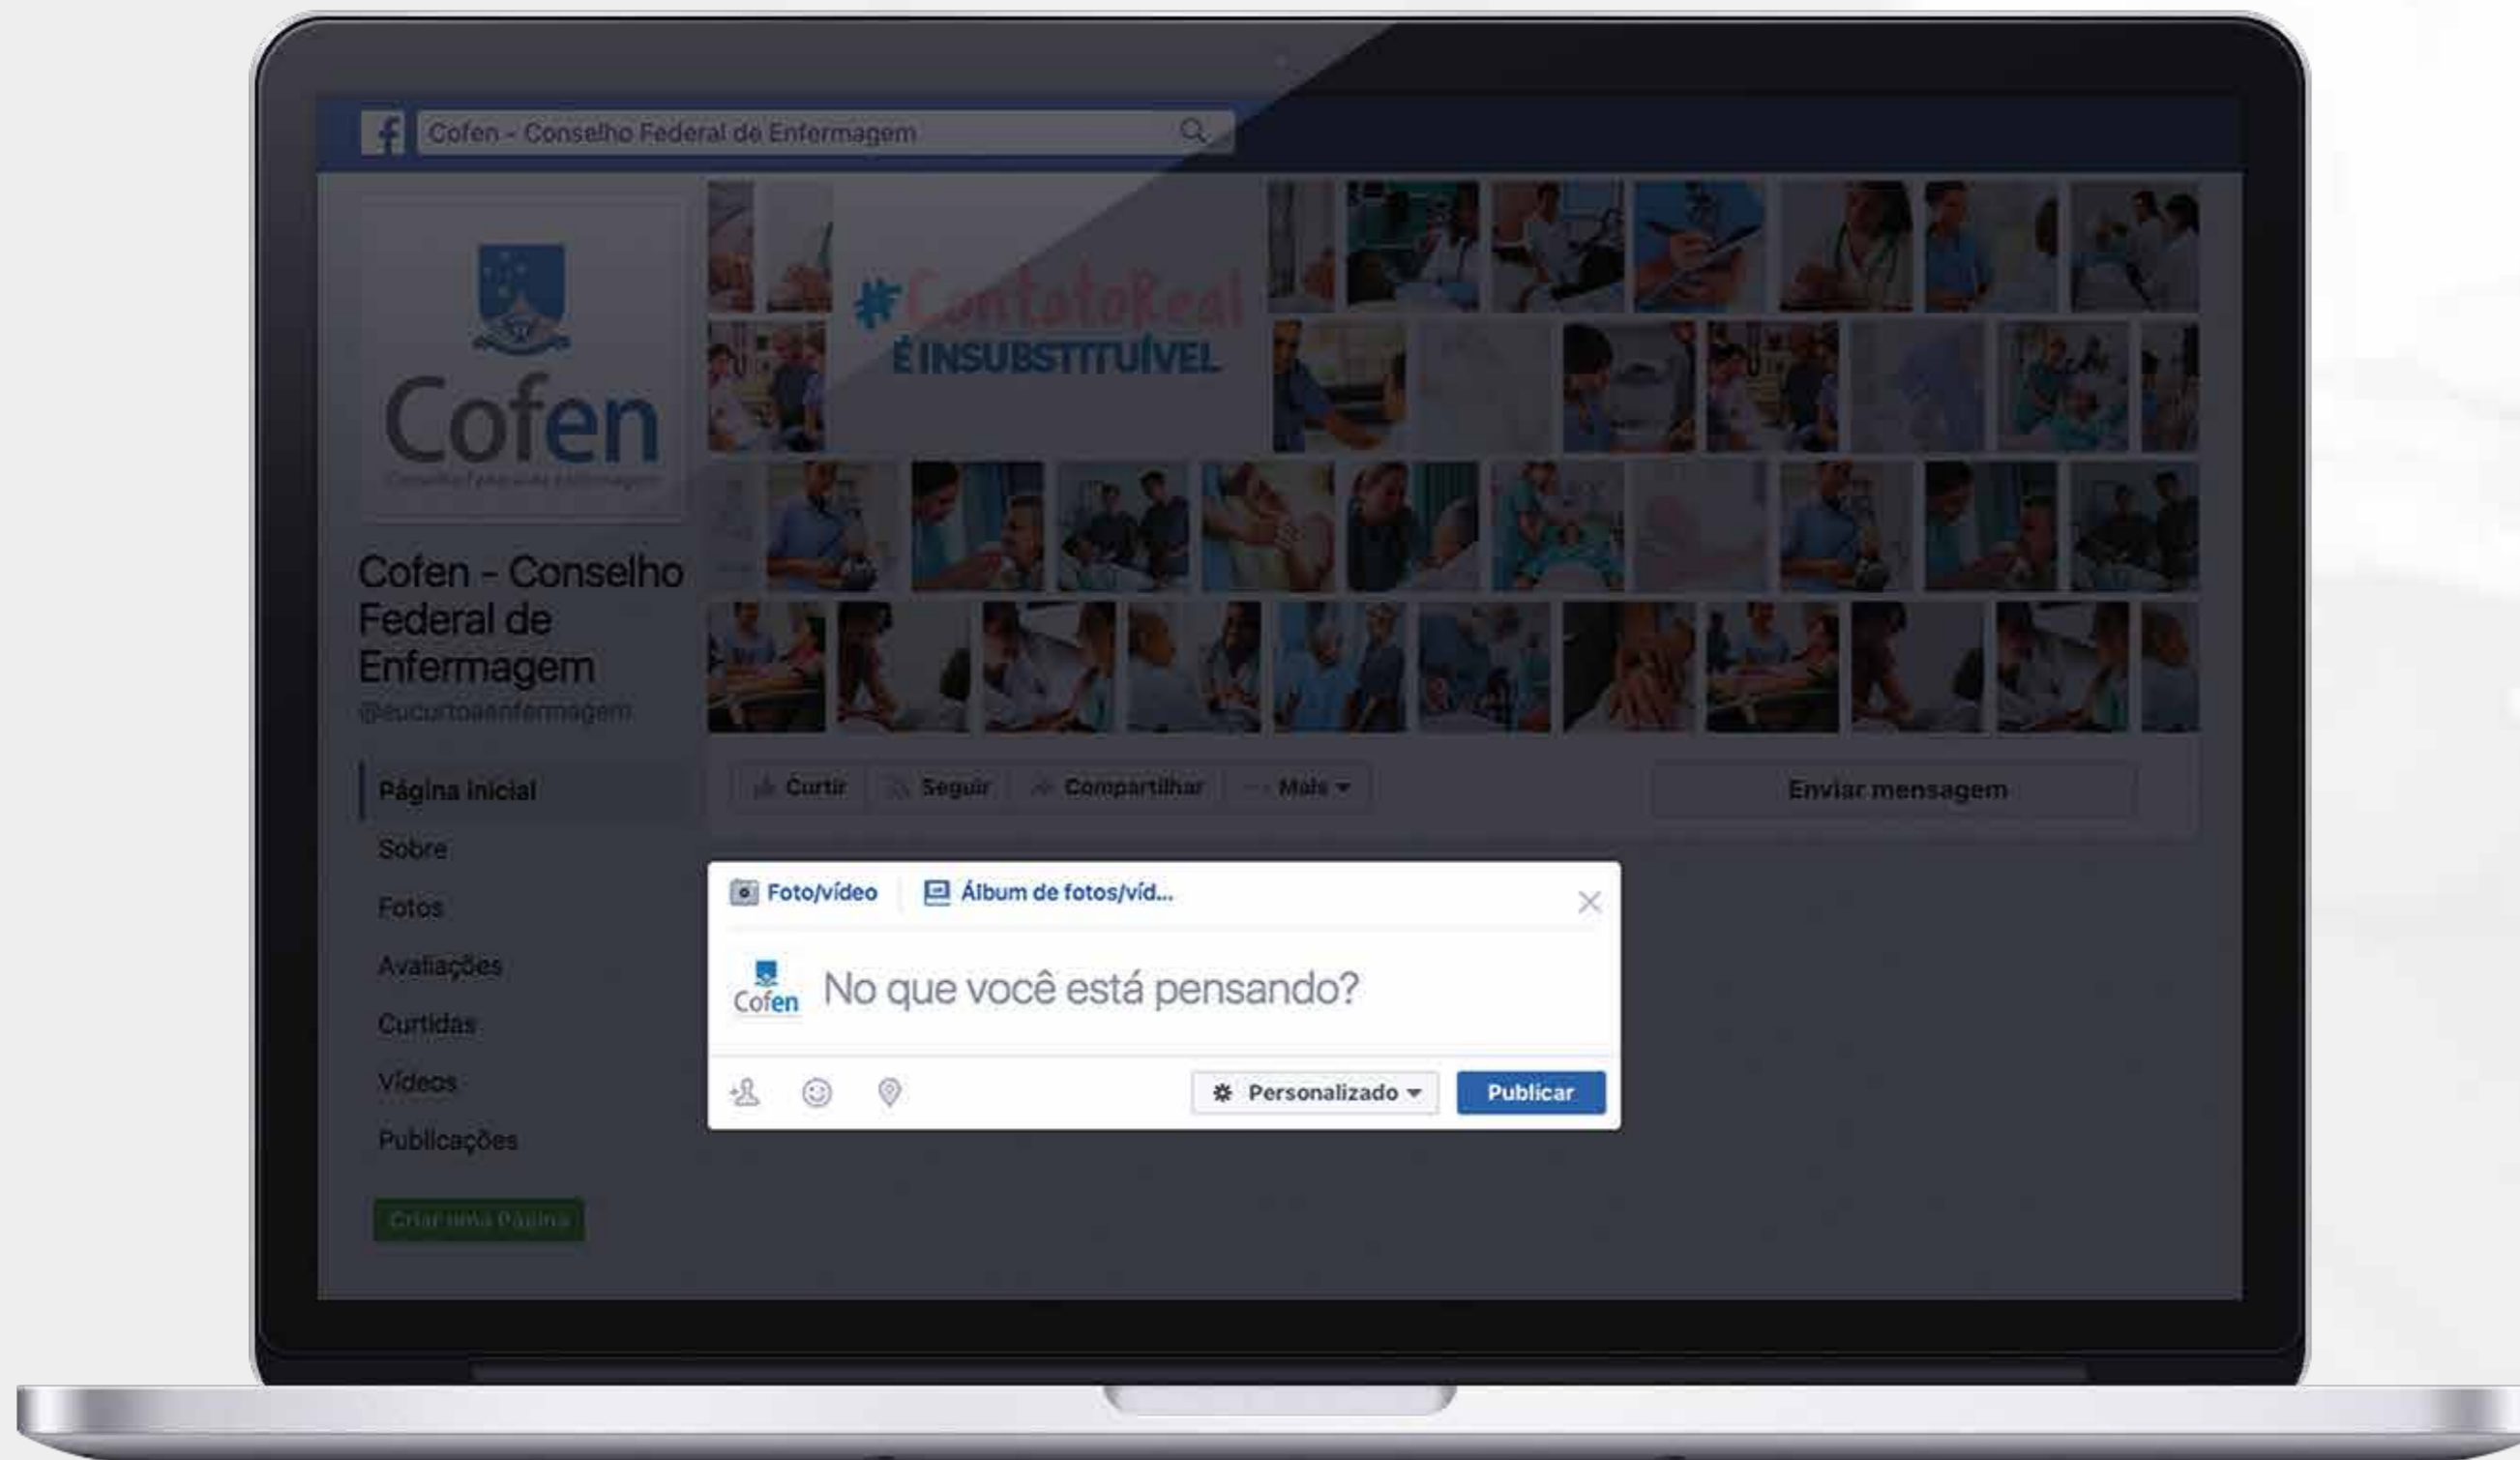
f Cofen - Conselho Federal de Enfermagem

Cofen
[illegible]

#ContatoReal
É INSUBSTITUÍVEL

Cofen - Conselho Federal de Enfermagem
@eucurtoaenfermagem

Página Inicial
Sobre
Fotos
Avaliações
Curtidas
Vídeos
Publicações

Criar uma Página

Curtir
Seguir
Compartilhar
Mais

Enviar mensagem

Foto/vídeo
Álbum de fotos/víd...

Cofen
No que você está pensando?

Personalizado
Publicar